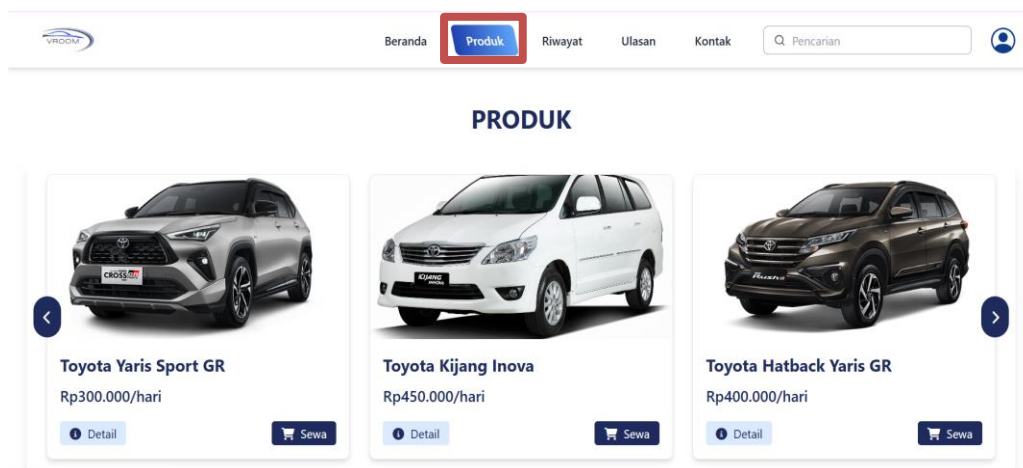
VROOM

Beranda Produk Riwayat Ulasan Kontak

Pencarian

PRODUK

CROSS

Toyota Yaris Sport GR

Rp300.000/hari

Detail Sewa

KIJANG

Toyota Kijang Inova

Rp450.000/hari

Detail Sewa

Rush

Toyota Hatback Yaris GR

Rp400.000/hari

Detail Sewa